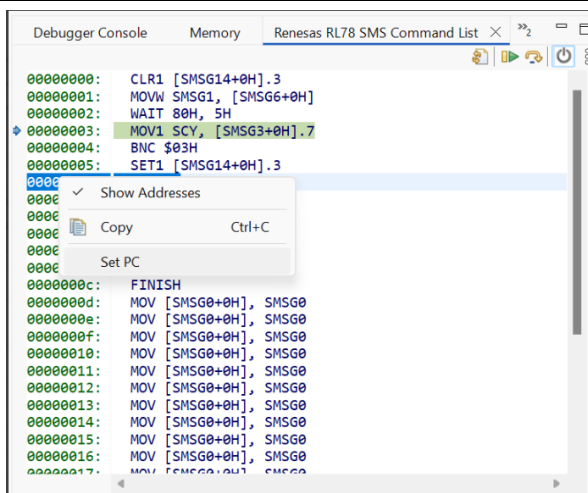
Debugger Console Memory Renesas RL78 SMS Command List ×  »2

00000000: CLR1 [SMSG14+0H].3
00000001: MOVW SMSG1, [SMSG6+0H]
00000002: WAIT 80H, 5H
00000003: MOV1 SCY, [SMSG3+0H].7
00000004: BNC $03H
00000005: SET1 [SMSG14+0H].3
0000
0000
0000
0000
0000
0000
0000000c: FINISH
0000000d: MOV [SMSG0+0H], SMSG0
0000000e: MOV [SMSG0+0H], SMSG0
0000000f: MOV [SMSG0+0H], SMSG0
00000010: MOV [SMSG0+0H], SMSG0
00000011: MOV [SMSG0+0H], SMSG0
00000012: MOV [SMSG0+0H], SMSG0
00000013: MOV [SMSG0+0H], SMSG0
00000014: MOV [SMSG0+0H], SMSG0
00000015: MOV [SMSG0+0H], SMSG0
00000016: MOV [SMSG0+0H], SMSG0
00000017: MOV [SMSG0+0H], SMSG0

✓ Show Addresses
Copy Ctrl+C
Set PC